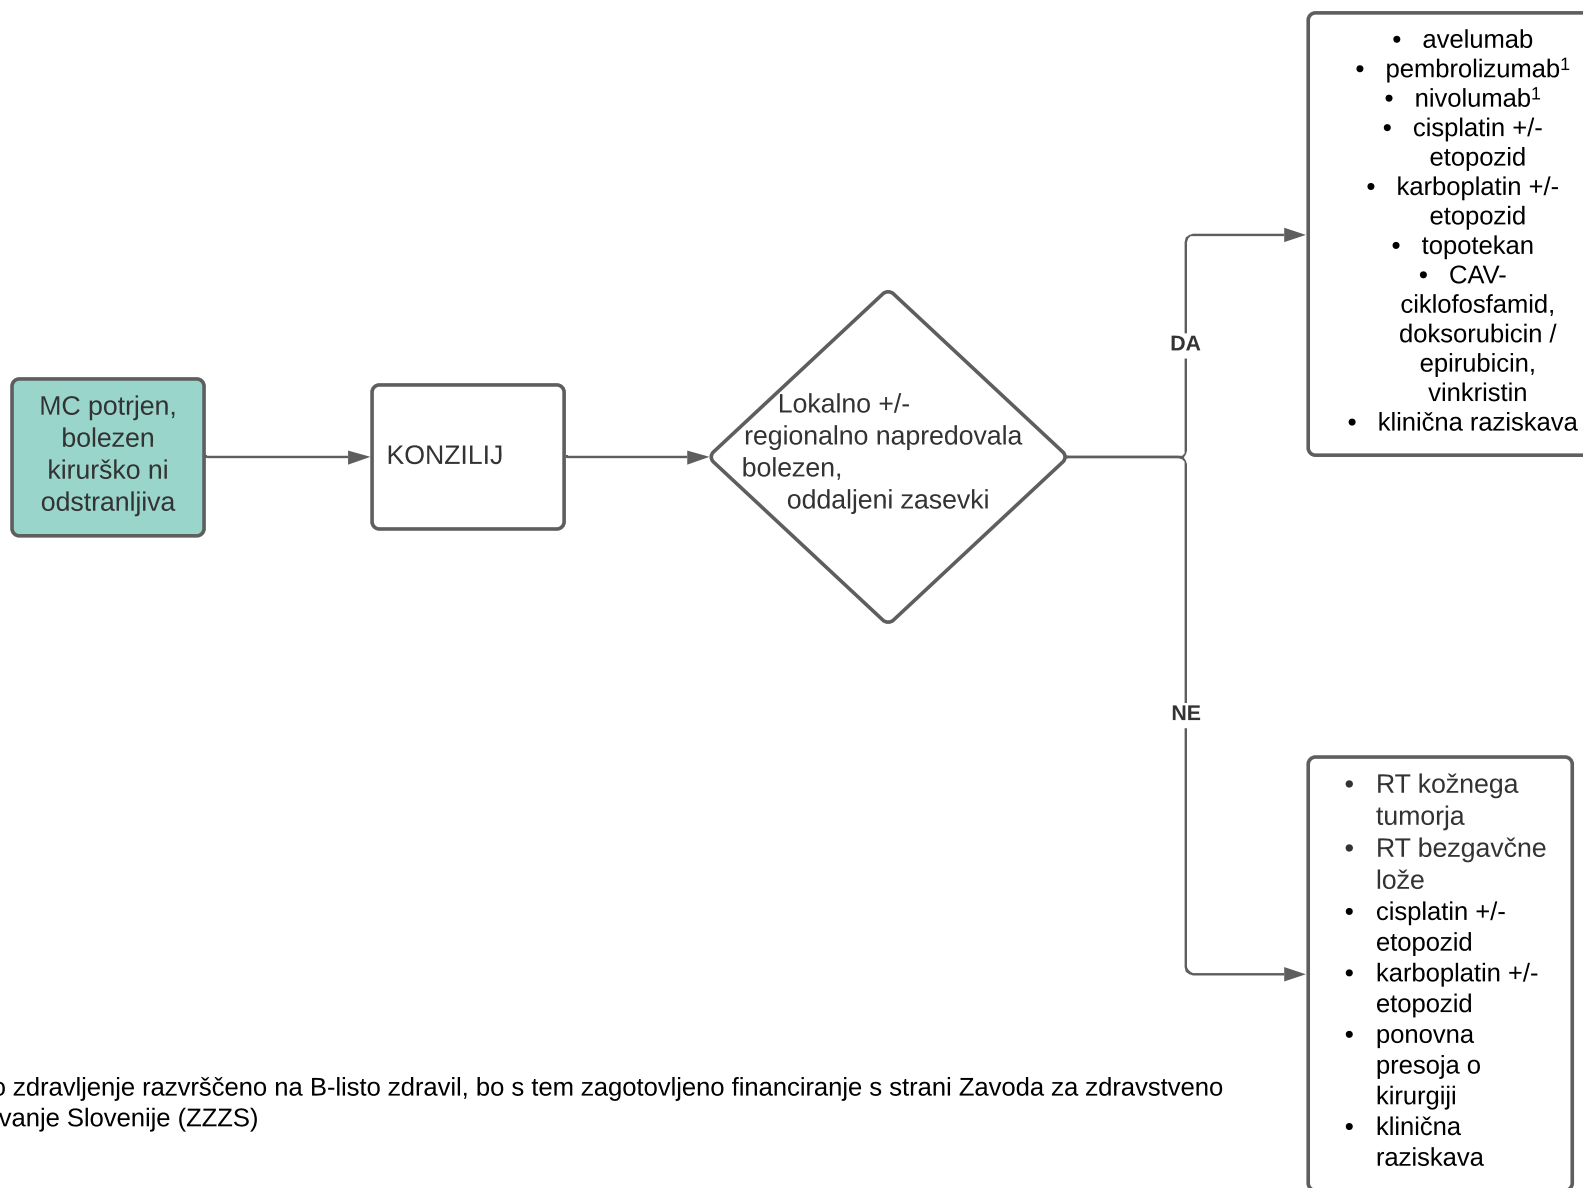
MC potrjen, bolezen kirurško ni odstranljiva

KONZILIJ

Lokalno +/- regionalno napredovala bolezen, oddaljeni zasevki

DA

- avelumab
- pembrolizumab$^1$
- nivolumab$^1$
- cisplatin +/- etopozid
- karboplatin +/- etopozid
- topotekan
- CAV- ciklofosfamid, doksorubicin / epirubicin, vinkristin
- klinična raziskava

NE

- RT kožnega tumorja
- RT bezgavčne lože
- cisplatin +/- etopozid
- karboplatin +/- etopozid
- ponovna presoja o kirurgiji
- klinična raziskava

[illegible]o zdravljenje razvrščeno na B-listo zdravil, bo s tem zagotovljeno financiranje s strani Zavoda za zdravstveno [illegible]vanje Slovenije (ZZZS)